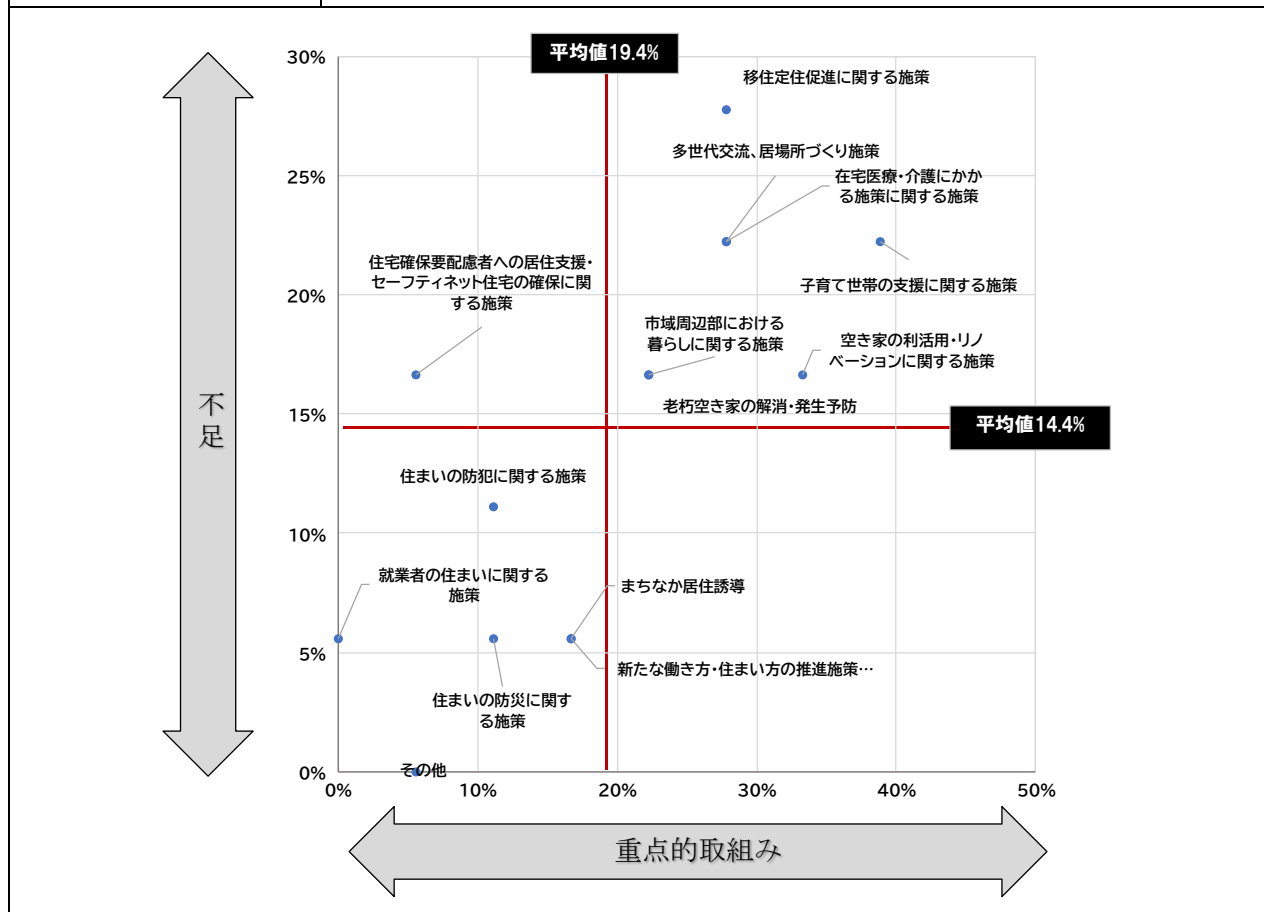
不足

30%
25%
20%
15%
10%
5%
0%

平均値19.4%

移住定住促進に関する施策

多世代交流、居場所づくり施策

在宅医療・介護にかかる施策に関する施策

子育て世帯の支援に関する施策

住宅確保要配慮者への居住支援・セーフティネット住宅の確保に関する施策

市域周辺部における暮らしに関する施策

空き家の利活用・リノベーションに関する施策

老朽空き家の解消・発生予防

平均値14.4%

住まいの防犯に関する施策

就業者の住まいに関する施策

まちなか居住誘導

新たな働き方・住まい方の推進施策…

住まいの防災に関する施策

その他

0%
10%
20%
30%
40%
50%

重点的取組み